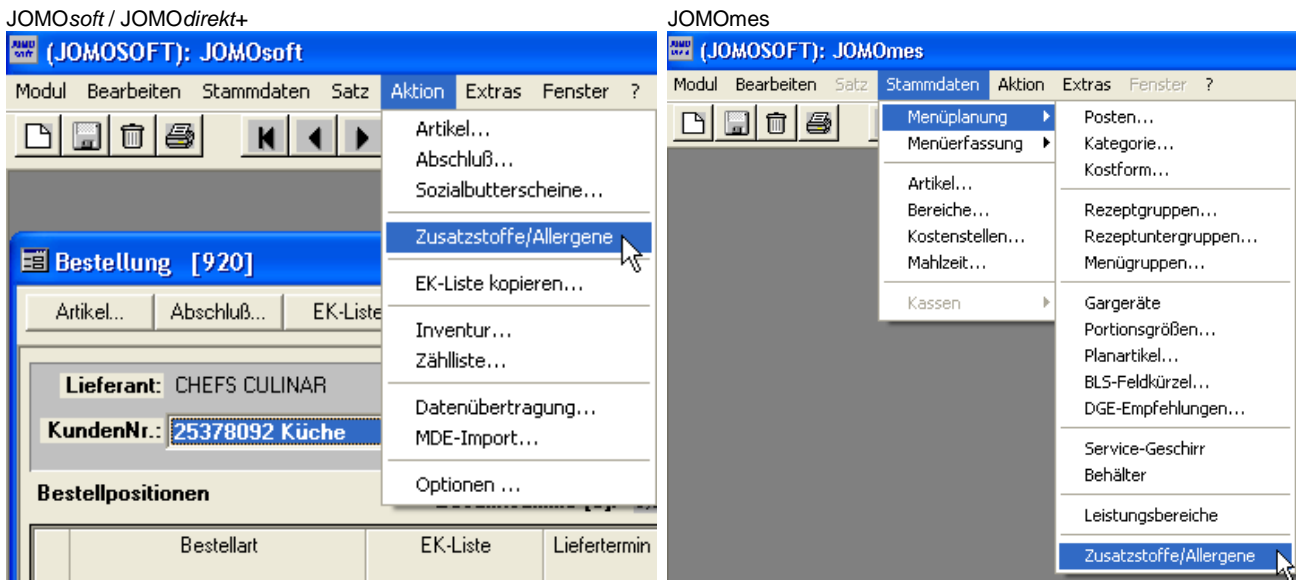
JOMOsoft / JOMOdirekt+

(JOMOSOFT): JOMOsoft

Modul Bearbeiten Stammdaten Satz Aktion Extras Fenster ?

Artikel...
Abschluß...
Sozialbutterscheine...
Zusatzstoffe/Allergene
EK-Liste kopieren...
Inventur...
Zählliste...
Datenübertragung...
MDE-Import...
Optionen ...

Bestellung [920]

Artikel... Abschluß... EK-Liste

Lieferant: CHEFS CULINAR

KundenNr.: 25378092 Küche

Bestellpositionen

| | Bestellart | EK-Liste | Liefertermin |
|---|---|---|---|

JOMOmes

(JOMOSOFT): JOMOmes

Modul Bearbeiten Satz Stammdaten Aktion Extras Fenster ?

Menüplanung
Menüerfassung
Artikel...
Bereiche...
Kostenstellen...
Mahlzeit...
Kassen

Posten...
Kategorie...
Kostform...
Rezeptgruppen...
Rezeptuntergruppen...
Menügruppen...
Gargeräte
Portionsgrößen...
Planartikel...
BLS-Feldkürzel...
DGE-Empfehlungen...
Service-Geschirr
Behälter
Leistungsbereiche
Zusatzstoffe/Allergene